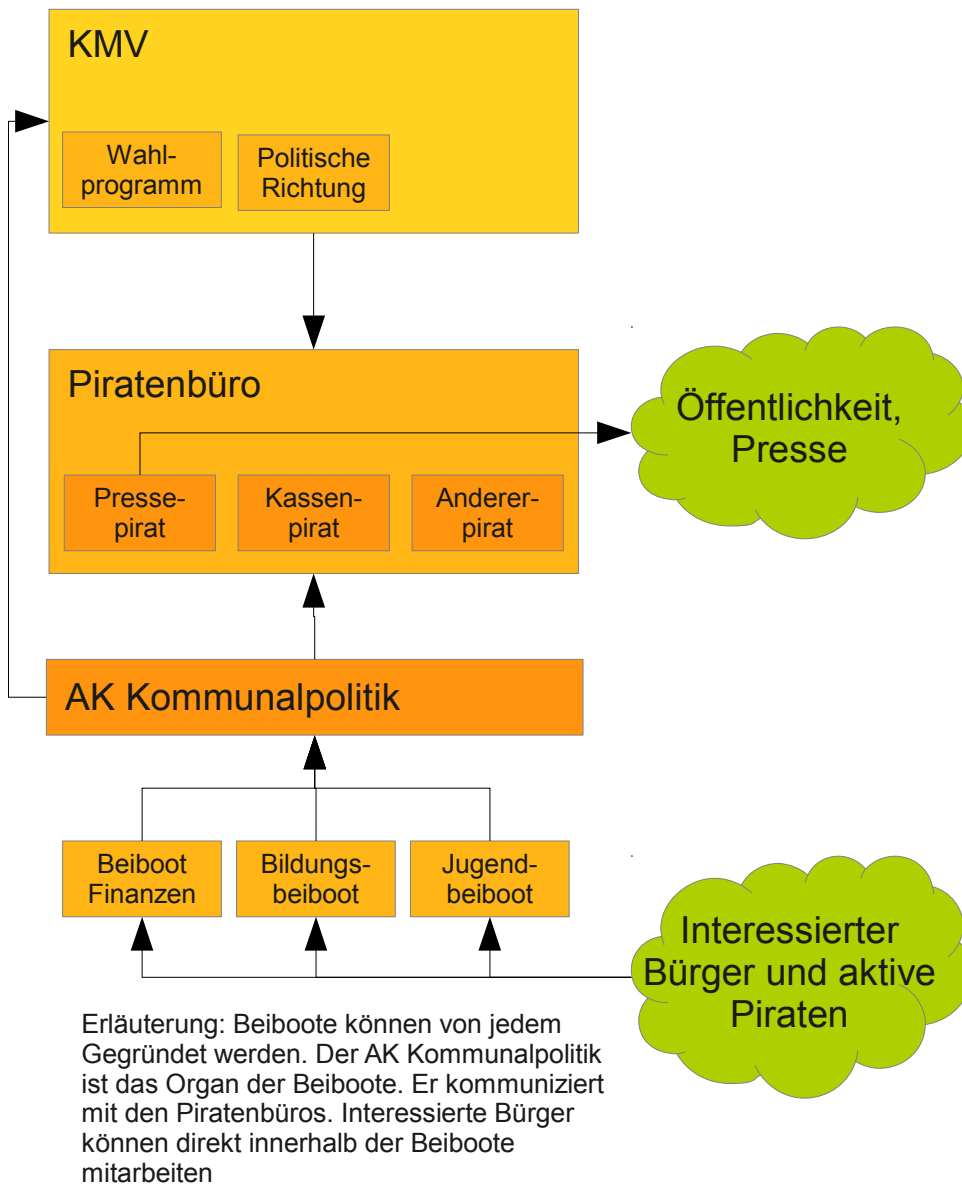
KMV

Wahlprogramm

Politische Richtung

Piratenbüro

Öffentlichkeit, Presse

Pressepirat

Kassenpirat

Andererpirat

AK Kommunalpolitik

Beiboot Finanzen

Bildungsbeiboot

Jugendbeiboot

Interessierter Bürger und aktive Piraten

Erläuterung: Beiboote können von jedem Gegründet werden. Der AK Kommunalpolitik ist das Organ der Beiboote. Er kommuniziert mit den Piratenbüros. Interessierte Bürger können direkt innerhalb der Beiboote mitarbeiten